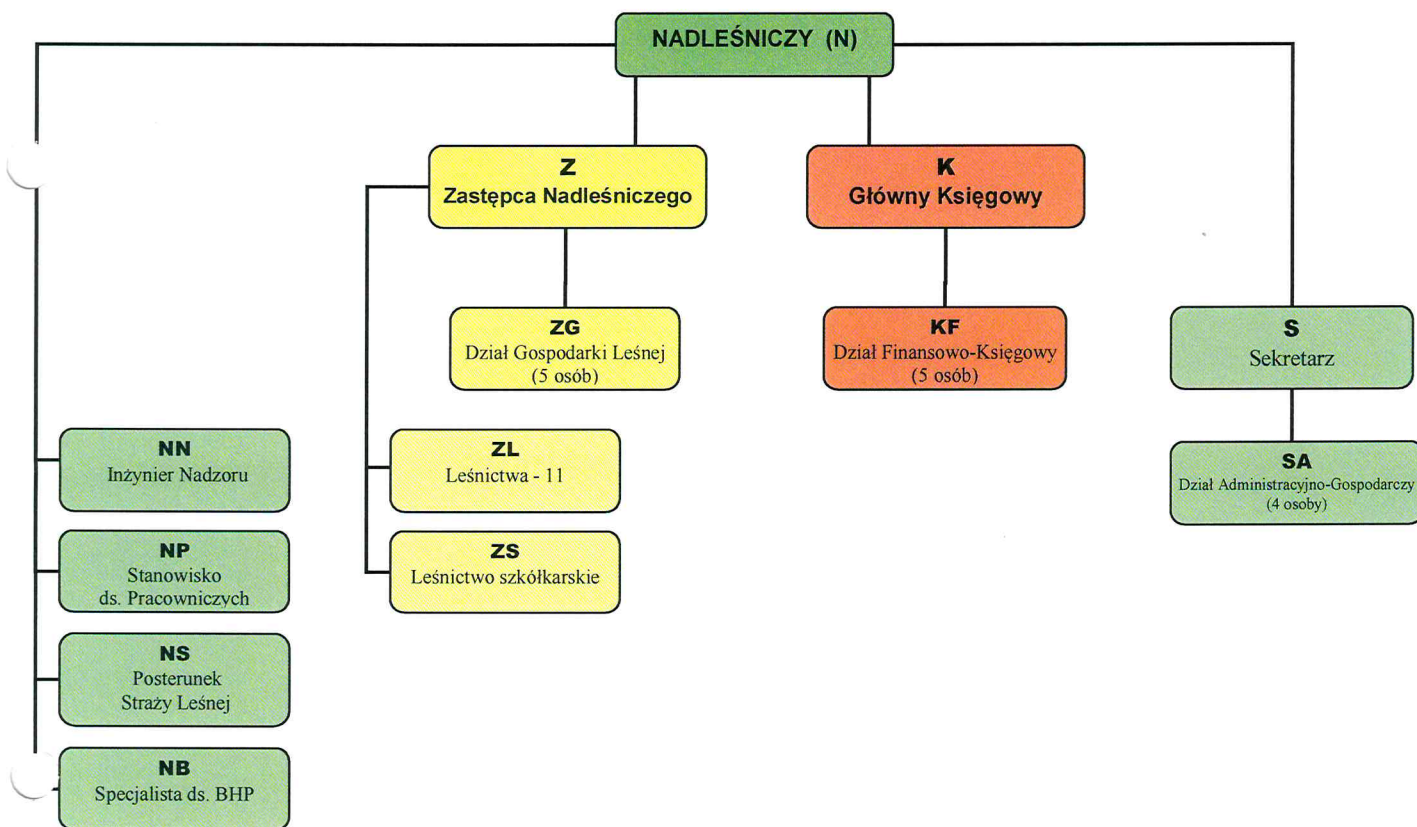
NADLEŚNICZY (N)

Z
Zastępca Nadleśniczego

K
Główny Księgowy

ZG
Dział Gospodarki Leśnej
(5 osób)

KF
Dział Finansowo-Księgowy
(5 osób)

S
Sekretarz

SA
Dział Administracyjno-Gospodarczy
(4 osoby)

ZL
Leśnictwa - 11

ZS
Leśnictwo szkółkarskie

NN
Inżynier Nadzoru

NP
Stanowisko
ds. Pracowniczych

NS
Posterunek
Straży Leśnej

NB
Specjalista ds. BHP